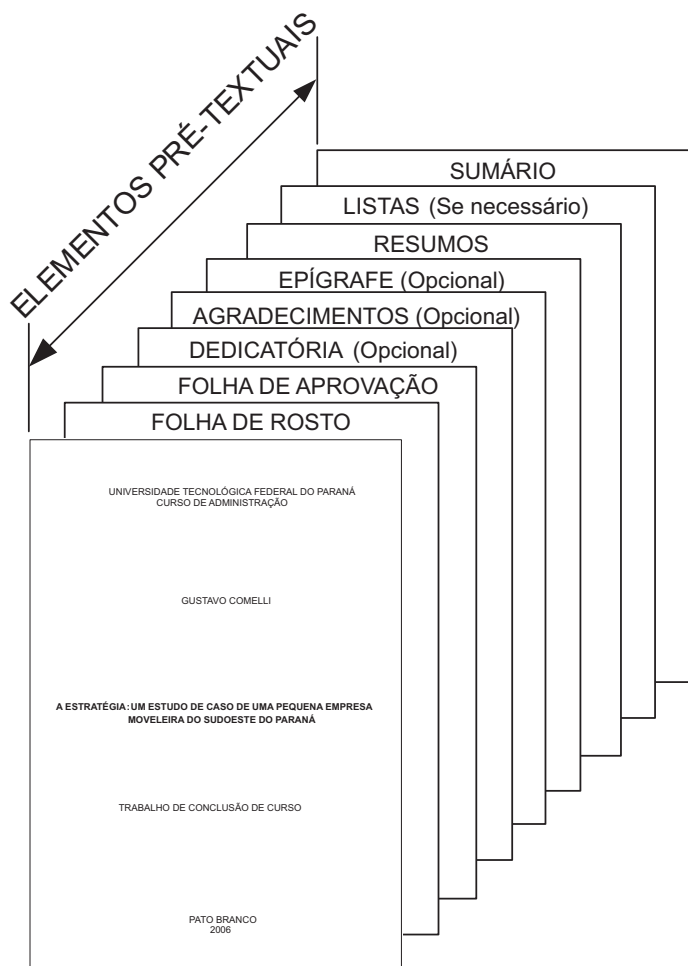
ELEMENTOS PRÉ-TEXTUAIS

SUMÁRIO

LISTAS (Se necessário)

RESUMOS

EPÍGRAFE (Opcional)

AGRADECIMENTOS (Opcional)

DEDICATÓRIA (Opcional)

FOLHA DE APROVAÇÃO

FOLHA DE ROSTO

UNIVERSIDADE TECNOLÓGICA FEDERAL DO PARANÁ
CURSO DE ADMINISTRAÇÃO

GUSTAVO COMELLI

A ESTRATÉGIA: UM ESTUDO DE CASO DE UMA PEQUENA EMPRESA MOVELEIRA DO SUDOESTE DO PARANÁ

TRABALHO DE CONCLUSÃO DE CURSO

PATO BRANCO
2006